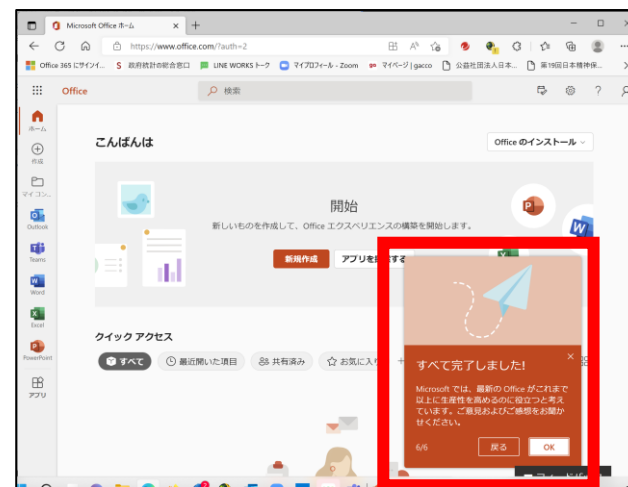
Microsoft Office ホーム

https://www.office.com/?auth=2

Office 365 にサインイ... 政府統計の総合窓口 LINE WORKS トーク マイプロフィール - Zoom マイページ | gacco 公益社団法人日本... 第19回日本精神保...

Office

検索

ホーム
作成
マイコン...
Outlook
Teams
Word
Excel
PowerPoint
アプリ

こんばんは

Office のインストール

開始

新しいものを作成して、Office エクスペリエンスの構築を開始します。

新規作成

アプリを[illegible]する

クイック アクセス

すべて
最近開いた項目
共有済み
お気に入り

すべて完了しました!

Microsoft では、最新の Office がこれまで以上に生産性を高めるのに役立つと考えています。ご意見およびご感想をお聞かせください。

6/6

戻る

OK